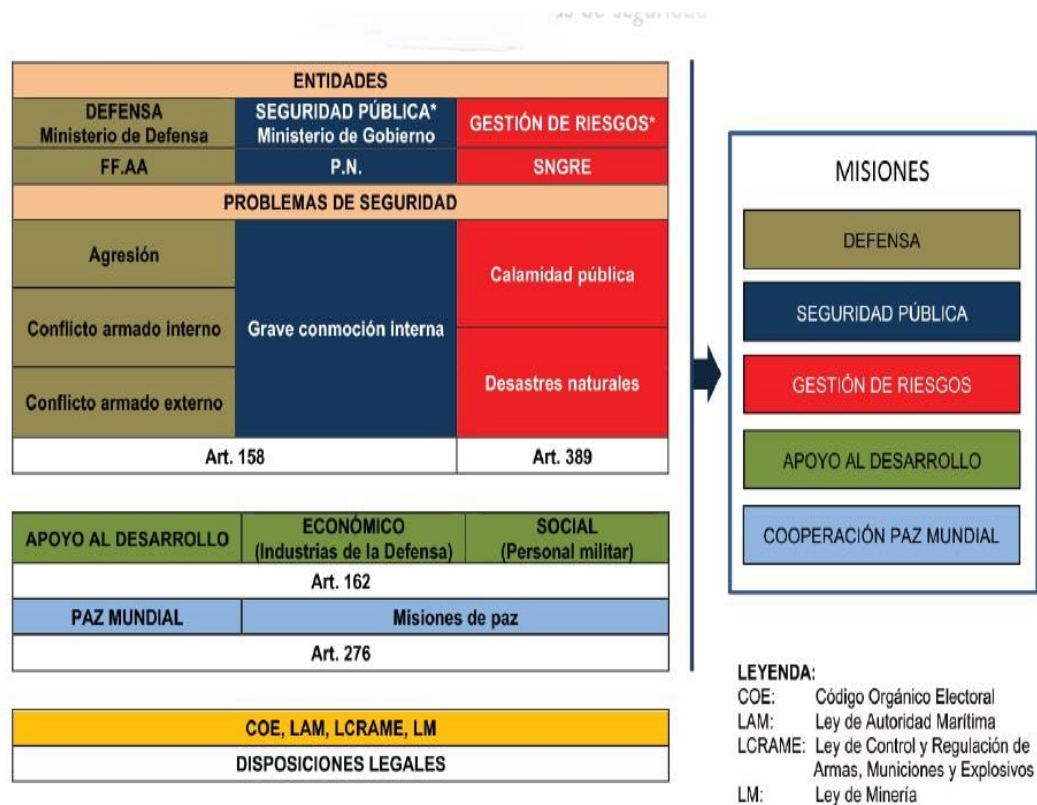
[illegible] de seguridad

| ENTIDADES | | |
|---|---|---|
| DEFENSA Ministerio de Defensa | SEGURIDAD PÚBLICA* Ministerio de Gobierno | GESTIÓN DE RIESGOS* |
| FF.AA | P.N. | SNGRE |
| PROBLEMAS DE SEGURIDAD | | |
| Agresión | Grave conmoción interna | Calamidad pública |
| Conflicto armado interno | | Desastres naturales |
| Conflicto armado externo | | |
| Art. 158 | | Art. 389 |

| APOYO AL DESARROLLO | ECONÓMICO (Industrias de la Defensa) | SOCIAL (Personal militar) |
|---|---|---|
| Art. 162 | | |
| PAZ MUNDIAL | Misiones de paz | |
| Art. 276 | | |

| COE, LAM, LCRAME, LM |
|---|
| DISPOSICIONES LEGALES |

MISIONES

DEFENSA

SEGURIDAD PÚBLICA

GESTIÓN DE RIESGOS

APOYO AL DESARROLLO

COOPERACIÓN PAZ MUNDIAL

LEYENDA:
COE: Código Orgánico Electoral
LAM: Ley de Autoridad Marítima
LCRAME: Ley de Control y Regulación de Armas, Municiones y Explosivos
LM: Ley de Minería